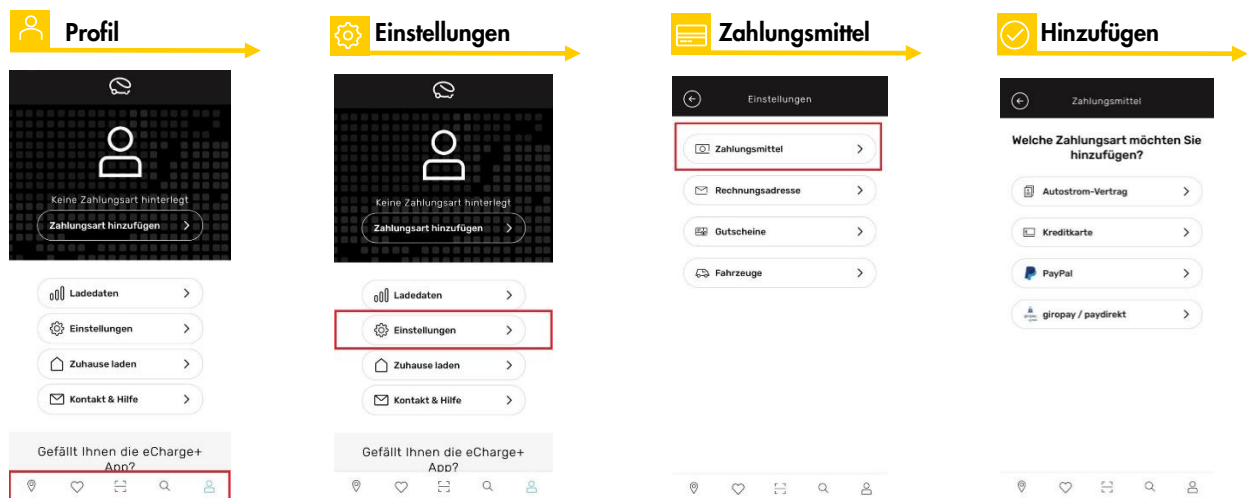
Profil

Keine Zahlungsart hinterlegt

Zahlungsart hinzufügen

Ladedaten

Einstellungen

Zuhause laden

Kontakt & Hilfe

Gefällt Ihnen die eCharge+ App?

Einstellungen

Keine Zahlungsart hinterlegt

Zahlungsart hinzufügen

Ladedaten

Einstellungen

Zuhause laden

Kontakt & Hilfe

Gefällt Ihnen die eCharge+ App?

Zahlungsmittel

Einstellungen

Zahlungsmittel

Rechnungsadresse

Gutscheine

Fahrzeuge

Hinzufügen

Zahlungsmittel

Welche Zahlungsart möchten Sie hinzufügen?

Autostrom-Vertrag

Kreditkarte

PayPal

giropay / paydirekt